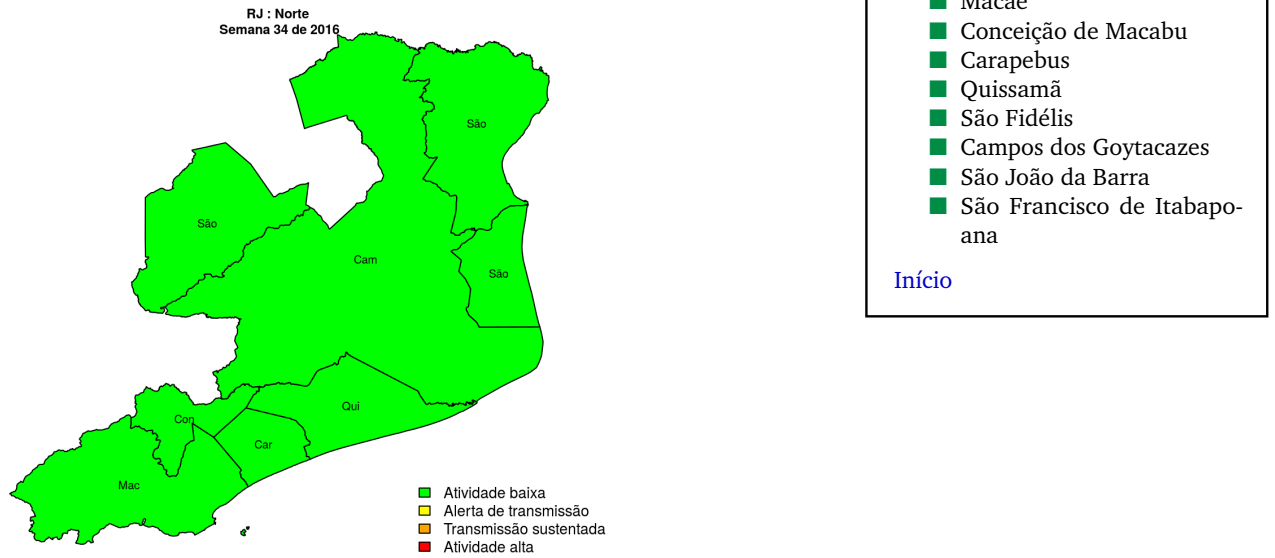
RJ : Norte
Semana 34 de 2016

São

São

Cam

São

Con

Qui

Car

Mac

Atividade baixa
Alerta de transmissão
Transmissão sustentada
Atividade alta

Macaé
Conceição de Macabu
Carapebus
Quissamã
São Fidélis
Campos dos Goytacazes
São João da Barra
São Francisco de Itabapoana

Início